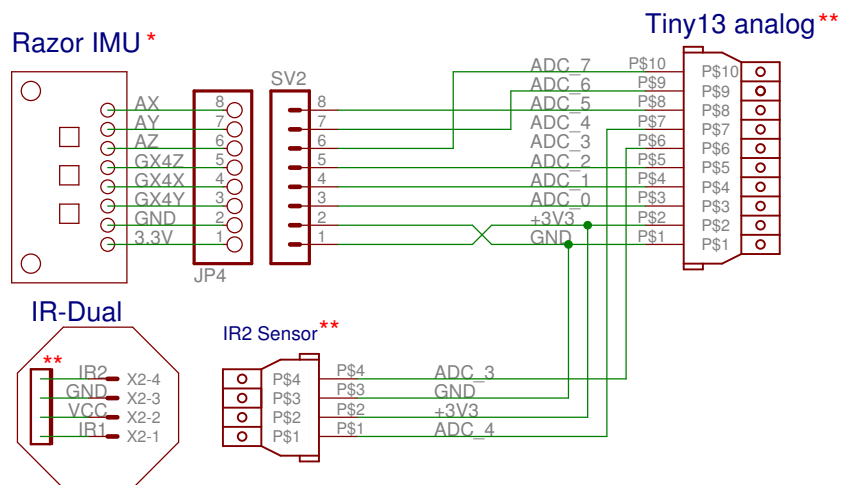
Tiny13 analog**

Razor IMU *

SV2

AX
AY
AZ
GX4Z
GX4X
GX4Y
GND
3.3V

8
7
6
5
4
3
2
1

JP4

8
7
6
5
4
3
2
1

ADC_7
ADC_6
ADC_5
ADC_4
ADC_3
ADC_2
ADC_1
ADC_0
+3V3
GND

P$10
P$9
P$8
P$7
P$6
P$5
P$4
P$3
P$2
P$1

P$10
P$9
P$8
P$7
P$6
P$5
P$4
P$3
P$2
P$1

IR-Dual

**

IR2
GND
VCC
IR1

X2-4
X2-3
X2-2
X2-1

IR2 Sensor**

P$4
P$3
P$2
P$1

P$4
P$3
P$2
P$1

ADC_3
GND
+3V3
ADC_4